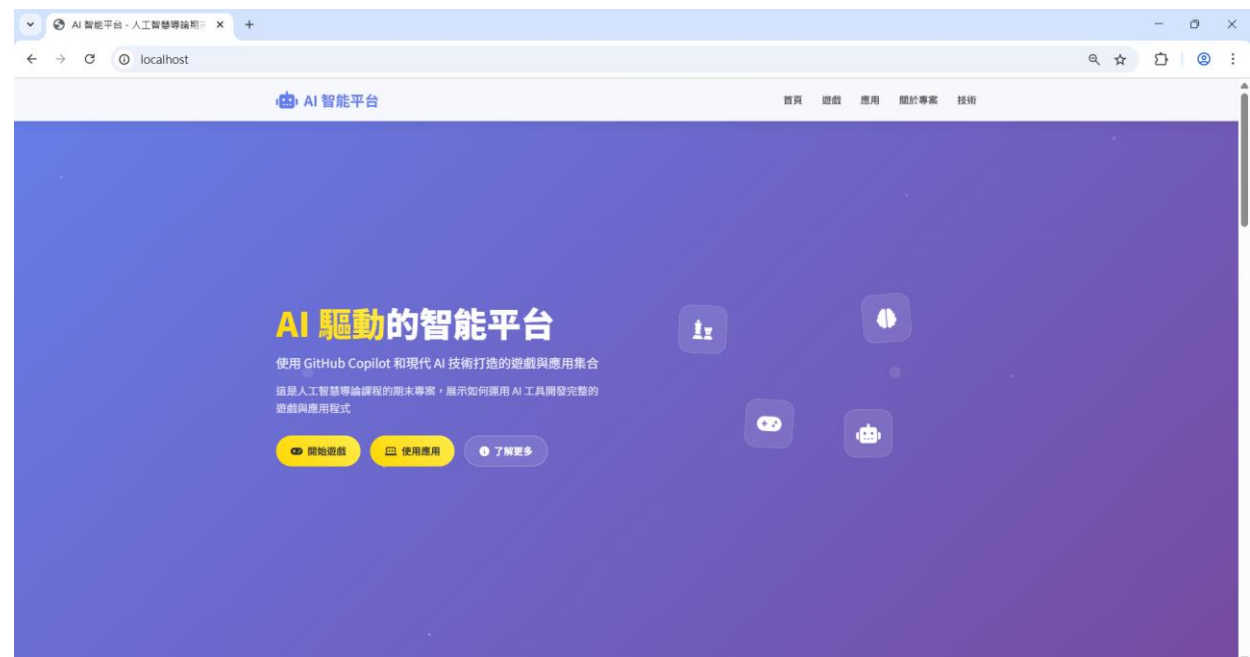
AI 智能平台 - 人工智慧導論期末

localhost

AI 智能平台

首頁 遊戲 應用 關於專案 技術

AI 驅動的智能平台

使用 GitHub Copilot 和現代 AI 技術打造的遊戲與應用集合

這是人工智慧導論課程的期末專案，展示如何運用 AI 工具開發完整的遊戲與應用程式

開始遊戲 使用應用 了解更多